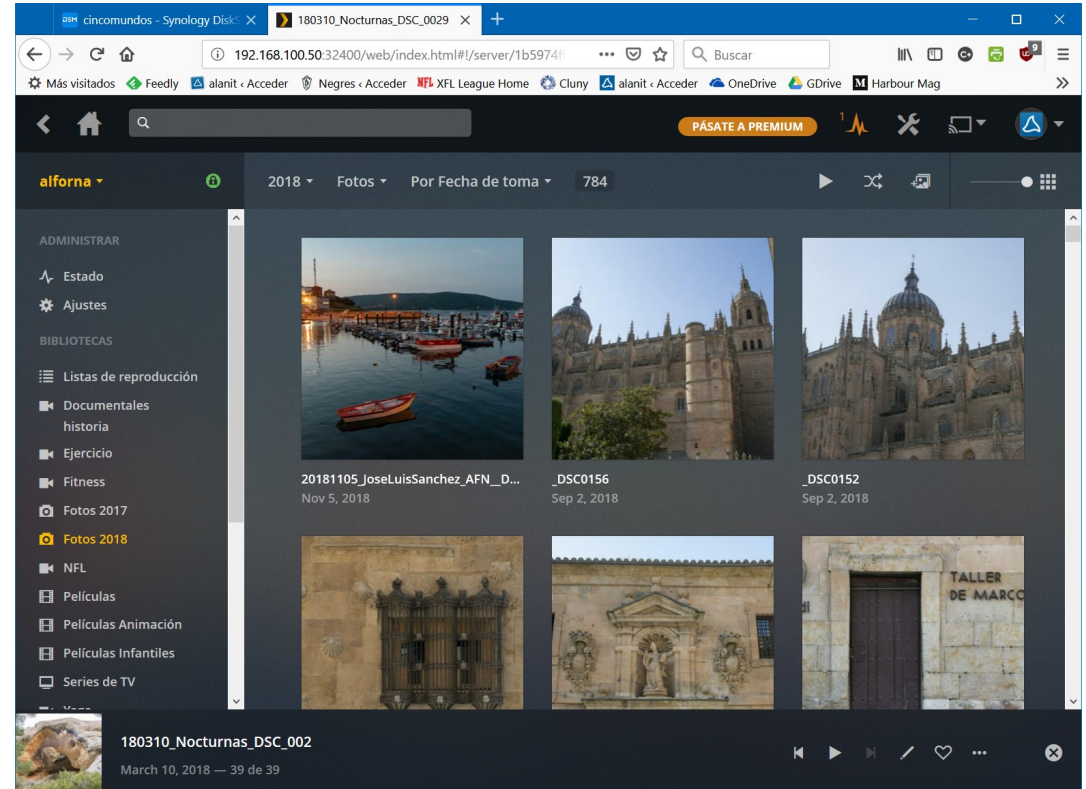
DSM cincomundos - Synology Disk
180310_Nocturnas_DSC_0029
192.168.100.50:32400/web/index.html#!/server/1b5974
Buscar
Más visitados Feedly alanit ‹ Acceder Negres ‹ Acceder XFL League Home Cluny alanit ‹ Acceder OneDrive GDrive Harbour Mag

PÁSATE A PREMIUM

alforna
2018 Fotos Por Fecha de toma 784

ADMINISTRAR
Estado
Ajustes
BIBLIOTECAS
Listas de reproducción
Documentales historia
Ejercicio
Fitness
Fotos 2017
Fotos 2018
NFL
Películas
Películas Animación
Películas Infantiles
Series de TV

20181105_JoseLuisSanchez_AFN__D...
Nov 5, 2018
_DSC0156
Sep 2, 2018
_DSC0152
Sep 2, 2018

TALLER DE MARCO

180310_Nocturnas_DSC_002
March 10, 2018 — 39 de 39